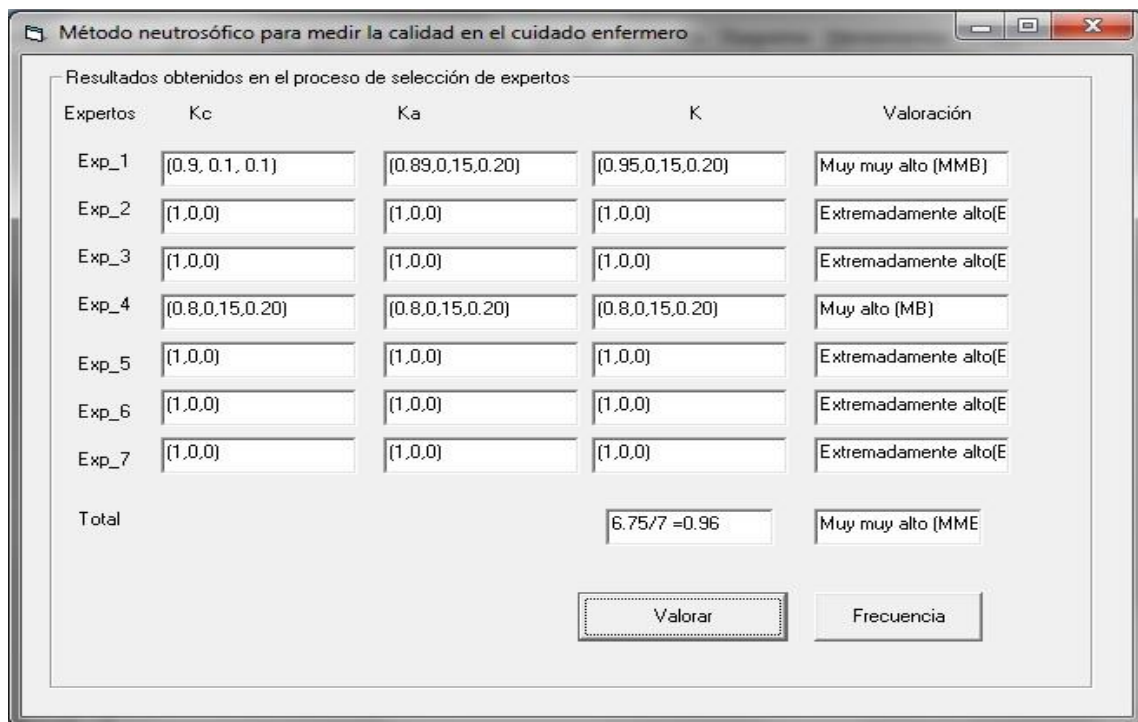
Método neutrosófico para medir la calidad en el cuidado enfermero

Resultados obtenidos en el proceso de selección de expertos

| Expertos | Kc | Ka | K | Valoración |
|---|---|---|---|---|
| Exp_1 | (0.9, 0.1, 0.1) | (0.89,0,15,0.20) | (0.95,0,15,0.20) | Muy muy alto (MMB) |
| Exp_2 | (1,0,0) | (1,0,0) | (1,0,0) | Extremadamente alto(E |
| Exp_3 | (1,0,0) | (1,0,0) | (1,0,0) | Extremadamente alto(E |
| Exp_4 | (0.8,0,15,0.20) | (0.8,0,15,0.20) | (0.8,0,15,0.20) | Muy alto (MB) |
| Exp_5 | (1,0,0) | (1,0,0) | (1,0,0) | Extremadamente alto(E |
| Exp_6 | (1,0,0) | (1,0,0) | (1,0,0) | Extremadamente alto(E |
| Exp_7 | (1,0,0) | (1,0,0) | (1,0,0) | Extremadamente alto(E |
| Total | | | 6.75/7 =0.96 | Muy muy alto (MME |

Valorar

Frecuencia